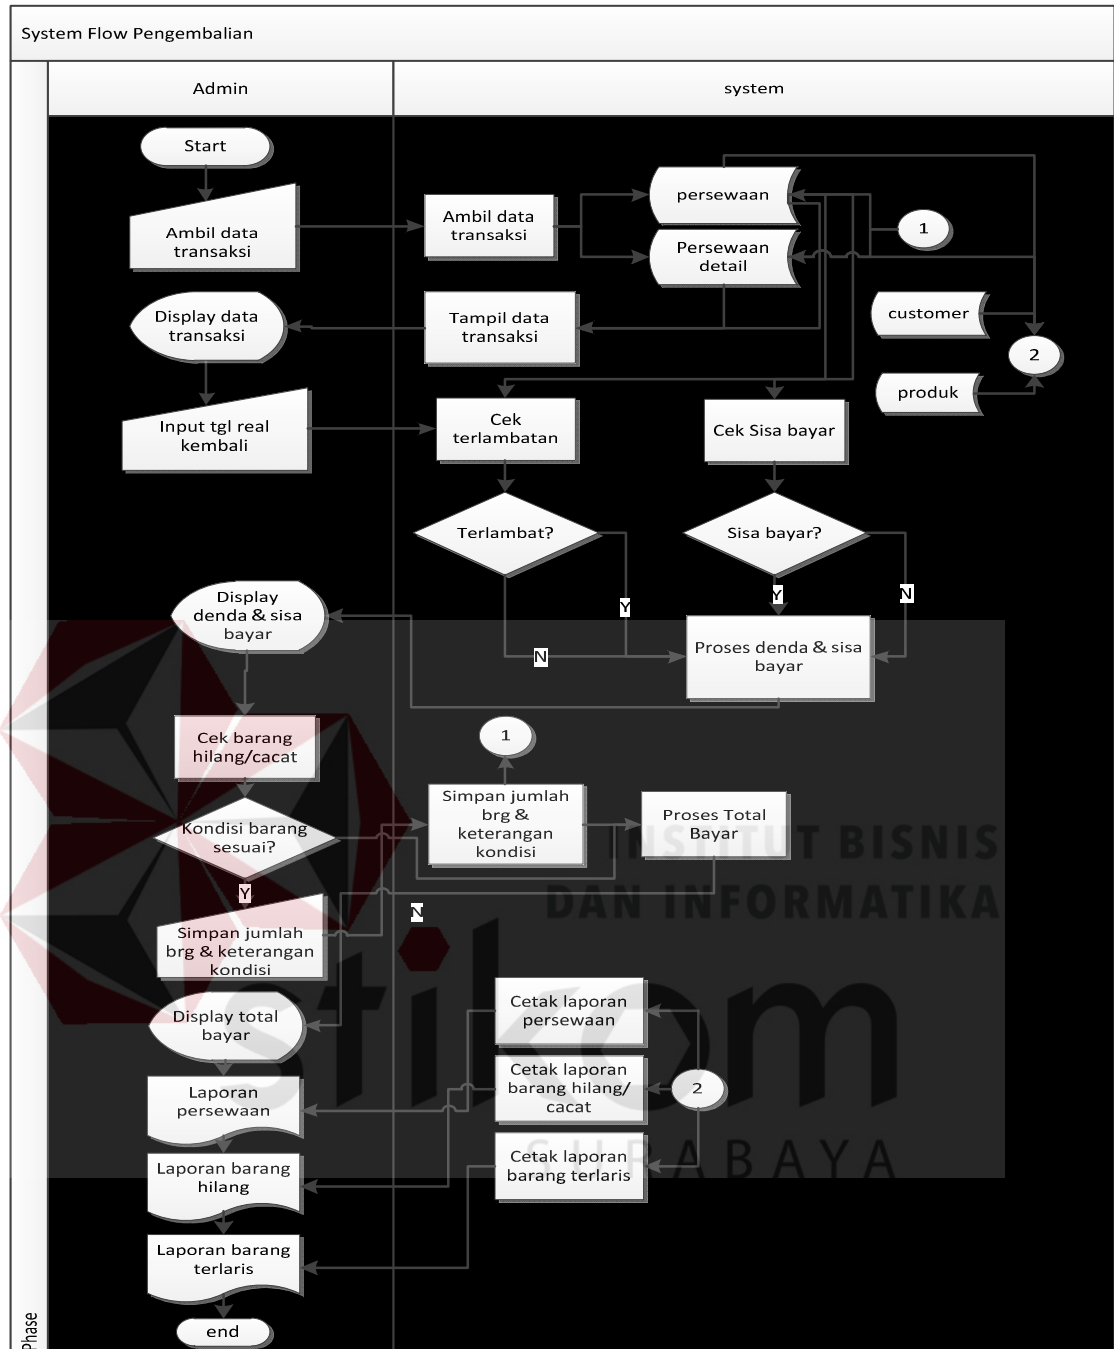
System Flow Pengembalian

Admin

system

Start

Ambil data transaksi

Ambil data transaksi

persewaan

Persewaan detail

1

Display data transaksi

Tampil data transaksi

customer

2

produk

Input tgl real kembali

Cek terlambatan

Cek Sisa bayar

Terlambat?

Sisa bayar?

Y

Y

N

Display denda & sisa bayar

N

Proses denda & sisa bayar

Cek barang hilang/cacat

1

Simpan jumlah brg & keterangan kondisi

Proses Total Bayar

INSTITUT BISNIS DAN INFORMATIKA

Kondisi barang sesuai?

Y

N

Simpan jumlah brg & keterangan kondisi

Display total bayar

Cetak laporan persewaan

Laporan persewaan

Cetak laporan barang hilang/ cacat

2

Laporan barang hilang

Cetak laporan barang terlaris

Laporan barang terlaris

stikom SURABAYA

end

Phase